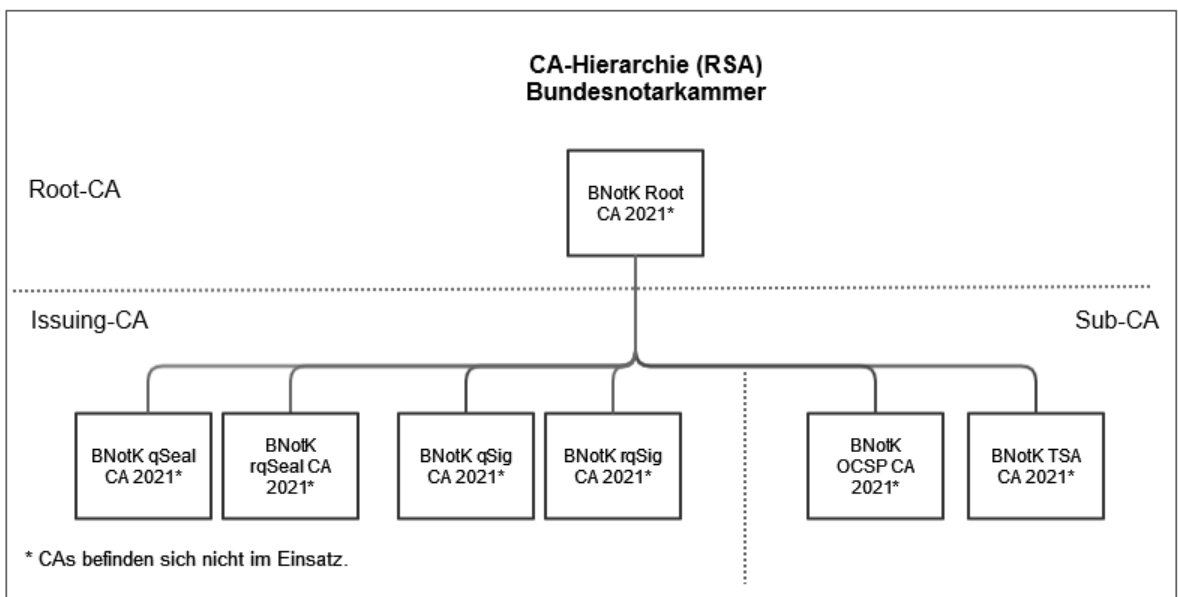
CA-Hierarchie (RSA)
Bundesnotarkammer

Root-CA

BNotK Root CA 2021*

Issuing-CA

Sub-CA

BNotK qSeal CA 2021*

BNotK rqSeal CA 2021*

BNotK qSig CA 2021*

BNotK rqSig CA 2021*

BNotK OCSP CA 2021*

BNotK TSA CA 2021*

* CAs befinden sich nicht im Einsatz.